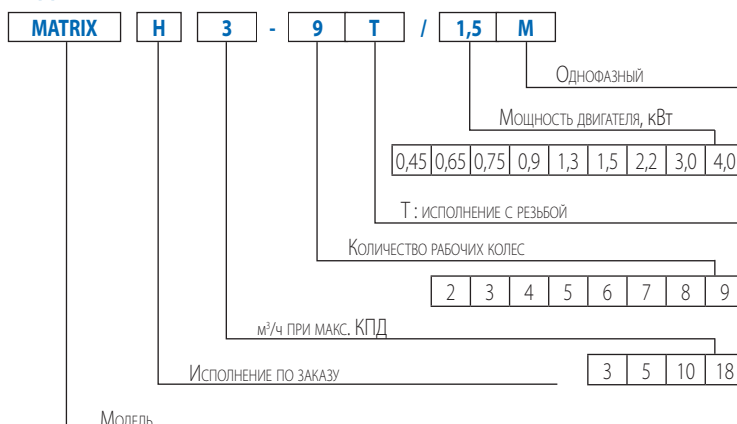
MATRIX H 3 - 9 T / 1,5 M

Однофазный

Мощность двигателя, кВт

| 0,45 | 0,65 | 0,75 | 0,9 | 1,3 | 1,5 | 2,2 | 3,0 | 4,0 |
|---|---|---|---|---|---|---|---|---|

T : исполнение с резьбой

Количество рабочих колес

| 2 | 3 | 4 | 5 | 6 | 7 | 8 | 9 |
|---|---|---|---|---|---|---|---|

м³/ч при макс. КПД

| 3 | 5 | 10 | 18 |
|---|---|---|---|

Исполнение по заказу

Модель